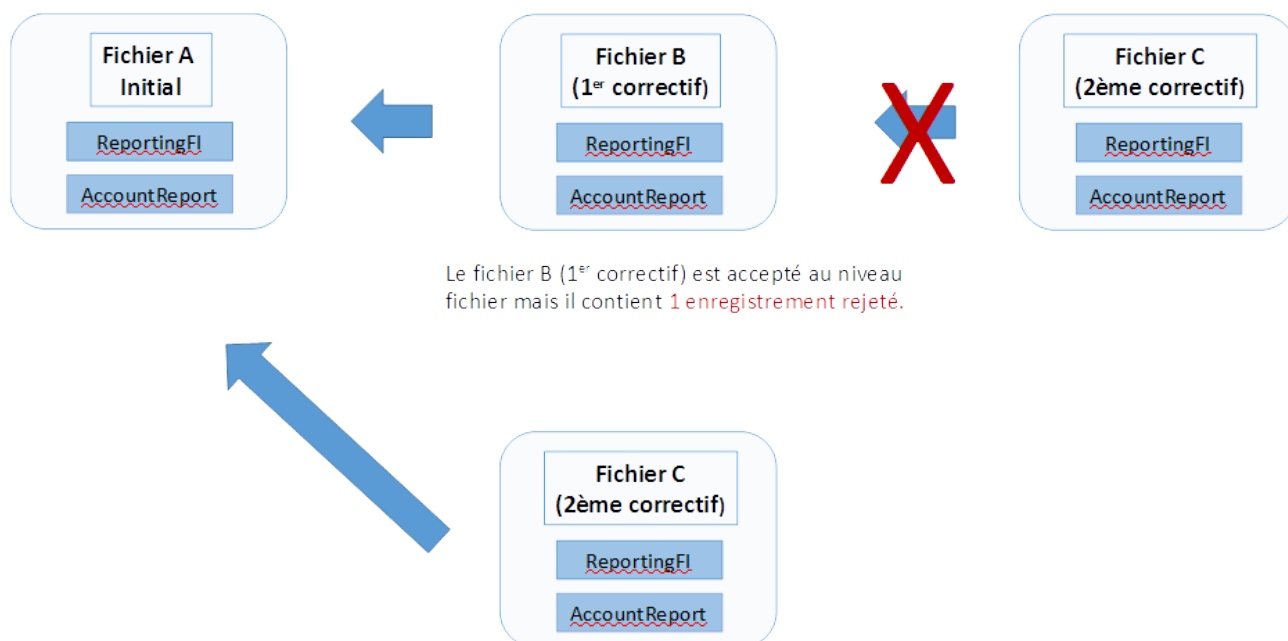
Fichier A
Initial

ReportingFI

AccountReport

Fichier B
(1$^{er}$ correctif)

ReportingFI

AccountReport

Fichier C
(2ème correctif)

ReportingFI

AccountReport

Le fichier B (1$^{er}$ correctif) est accepté au niveau fichier mais il contient 1 enregistrement rejeté.

Fichier C
(2ème correctif)

ReportingFI

AccountReport